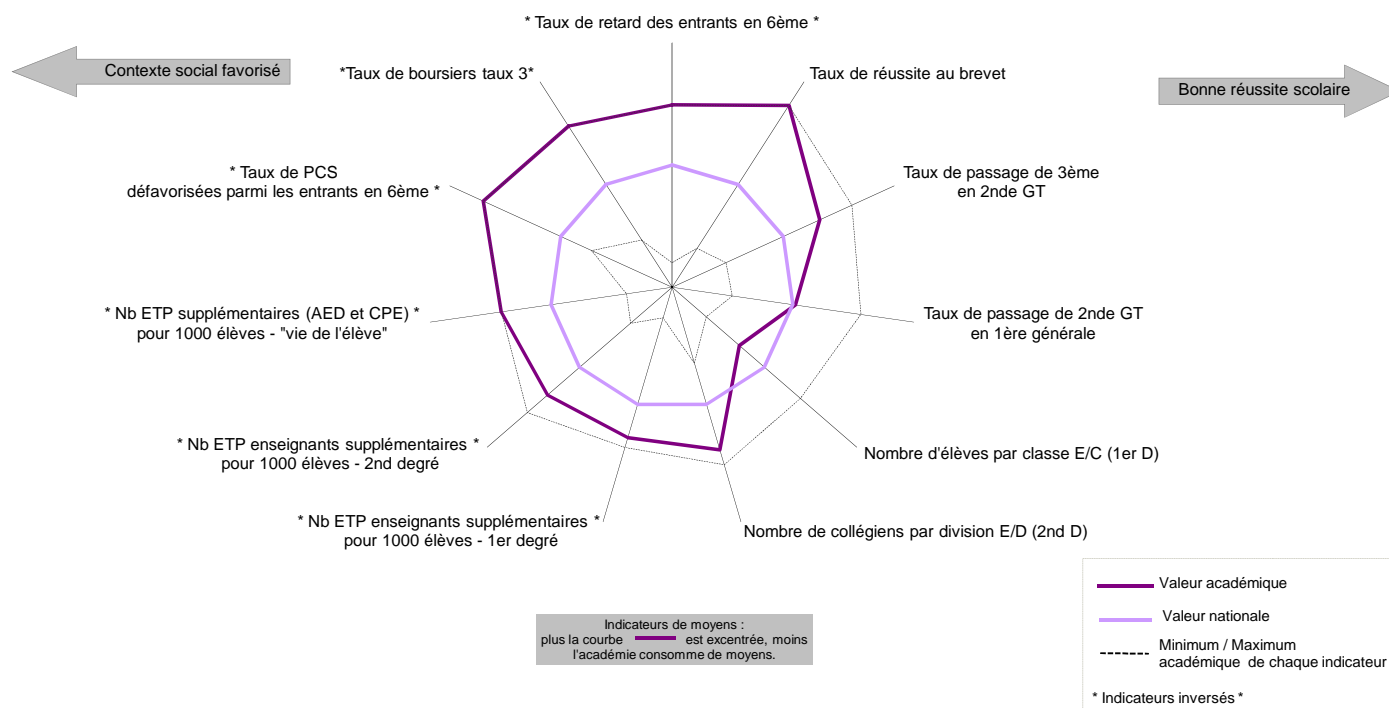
Contexte social favorisé

* Taux de retard des entrants en 6ème *

Bonne réussite scolaire

*Taux de boursiers taux 3*

Taux de réussite au brevet

* Taux de PCS défavorisées parmi les entrants en 6ème *

Taux de passage de 3ème en 2nde GT

* Nb ETP supplémentaires (AED et CPE) * pour 1000 élèves - "vie de l'élève"

Taux de passage de 2nde GT en 1ère générale

* Nb ETP enseignants supplémentaires * pour 1000 élèves - 2nd degré

Nombre d'élèves par classe E/C (1er D)

* Nb ETP enseignants supplémentaires * pour 1000 élèves - 1er degré

Nombre de collégiens par division E/D (2nd D)

Indicateurs de moyens : plus la courbe est excentrée, moins l'académie consomme de moyens.

Valeur académique

Valeur nationale

Minimum / Maximum académique de chaque indicateur

* Indicateurs inversés *